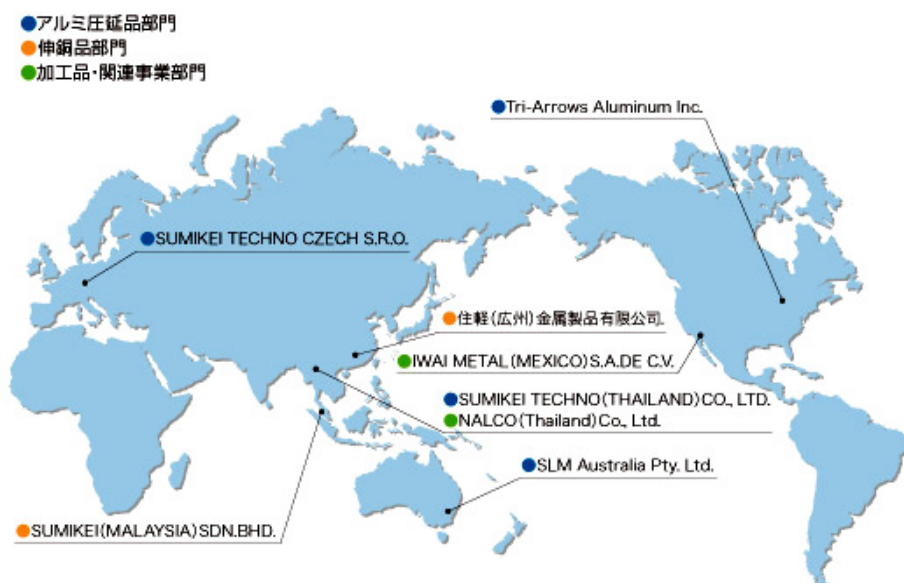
アルミ圧延品部門
伸銅品部門
加工品・関連事業部門

Tri-Arrows Aluminum Inc.

SUMIKEI TECHNO CZECH S.R.O.

住軽（広州）金属製品有限公司.

IWAI METAL (MEXICO) S.A.DE C.V.

SUMIKEI TECHNO (THAILAND) CO., LTD.
NALCO (Thailand) Co., Ltd.

SLM Australia Pty. Ltd.

SUMIKEI (MALAYSIA) SDN.BHD.